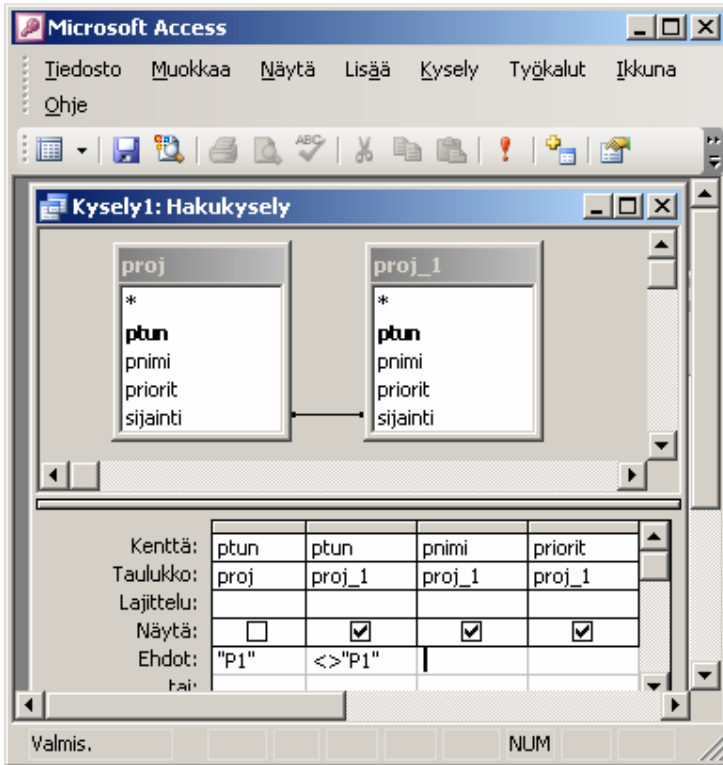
Microsoft Access

Tiedosto Muokkaa Näytä Lisää Kysely Työkalut Ikkuna Ohje

Kysely1: Hakukysely

proj
*
ptun
pnimi
priorit
sijainti

proj_1
*
ptun
pnimi
priorit
sijainti

| | | | | |
|---|---|---|---|---|
| Kenttä: | ptun | ptun | pnimi | priorit |
| Taulukko: | proj | proj_1 | proj_1 | proj_1 |
| Lajittelu: | | | | |
| Näytä: | ☐ | ☑ | ☑ | ☑ |
| Ehdot: | "P1" | <>"P1" | | |
| tai: | | | | |

Valmis. NUM